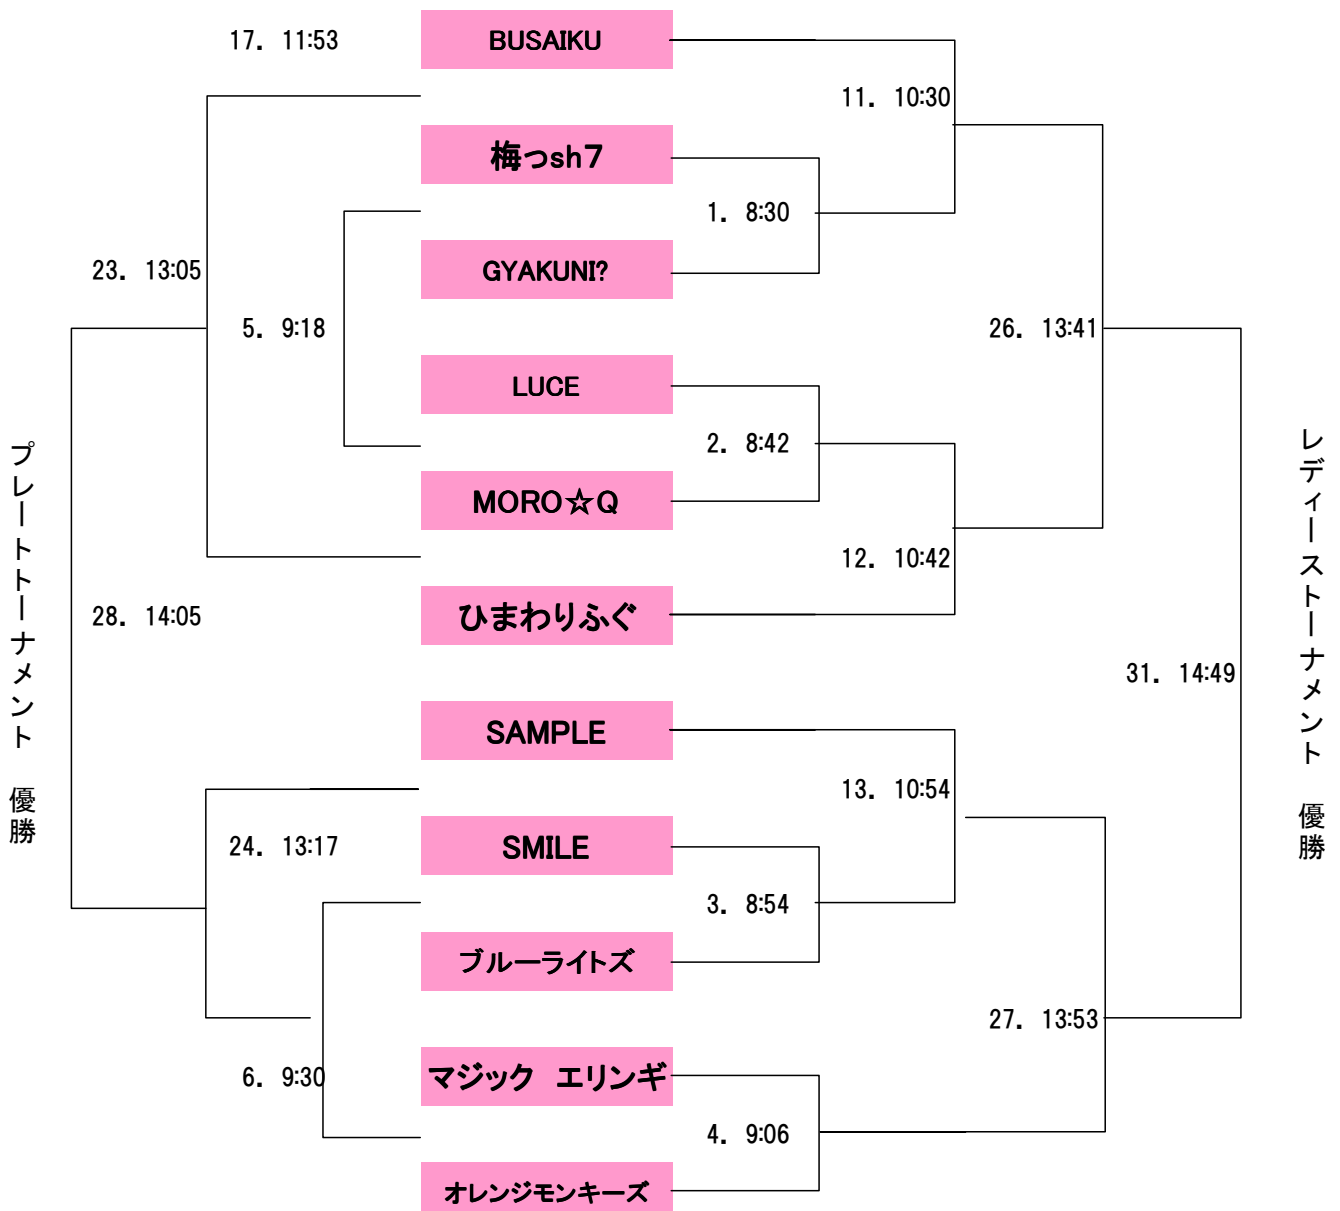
17. 11:53
BUSAIKU
11. 10:30
梅っsh7
1. 8:30
23. 13:05
GYAKUNI?
5. 9:18
26. 13:41
LUCE
2. 8:42
MORO☆Q
12. 10:42
28. 14:05
ひまわりふぐ
31. 14:49
SAMPLE
13. 10:54
24. 13:17
SMILE
3. 8:54
ブルーライトズ
27. 13:53
6. 9:30
マジック エリンギ
4. 9:06
オレンジモンキーズ

プレートトーナメント 優勝

レディーストーナメント 優勝